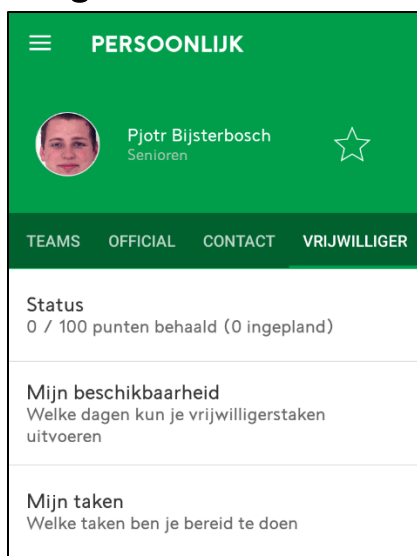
PERSOONLIJK

Pjotr Bijsterbosch
Senioren

TEAMS OFFICIAL CONTACT VRIJWILLIGER

Status
0 / 100 punten behaald (0 ingepland)

Mijn beschikbaarheid
Welke dagen kun je vrijwilligerstaken uitvoeren

Mijn taken
Welke taken ben je bereid te doen